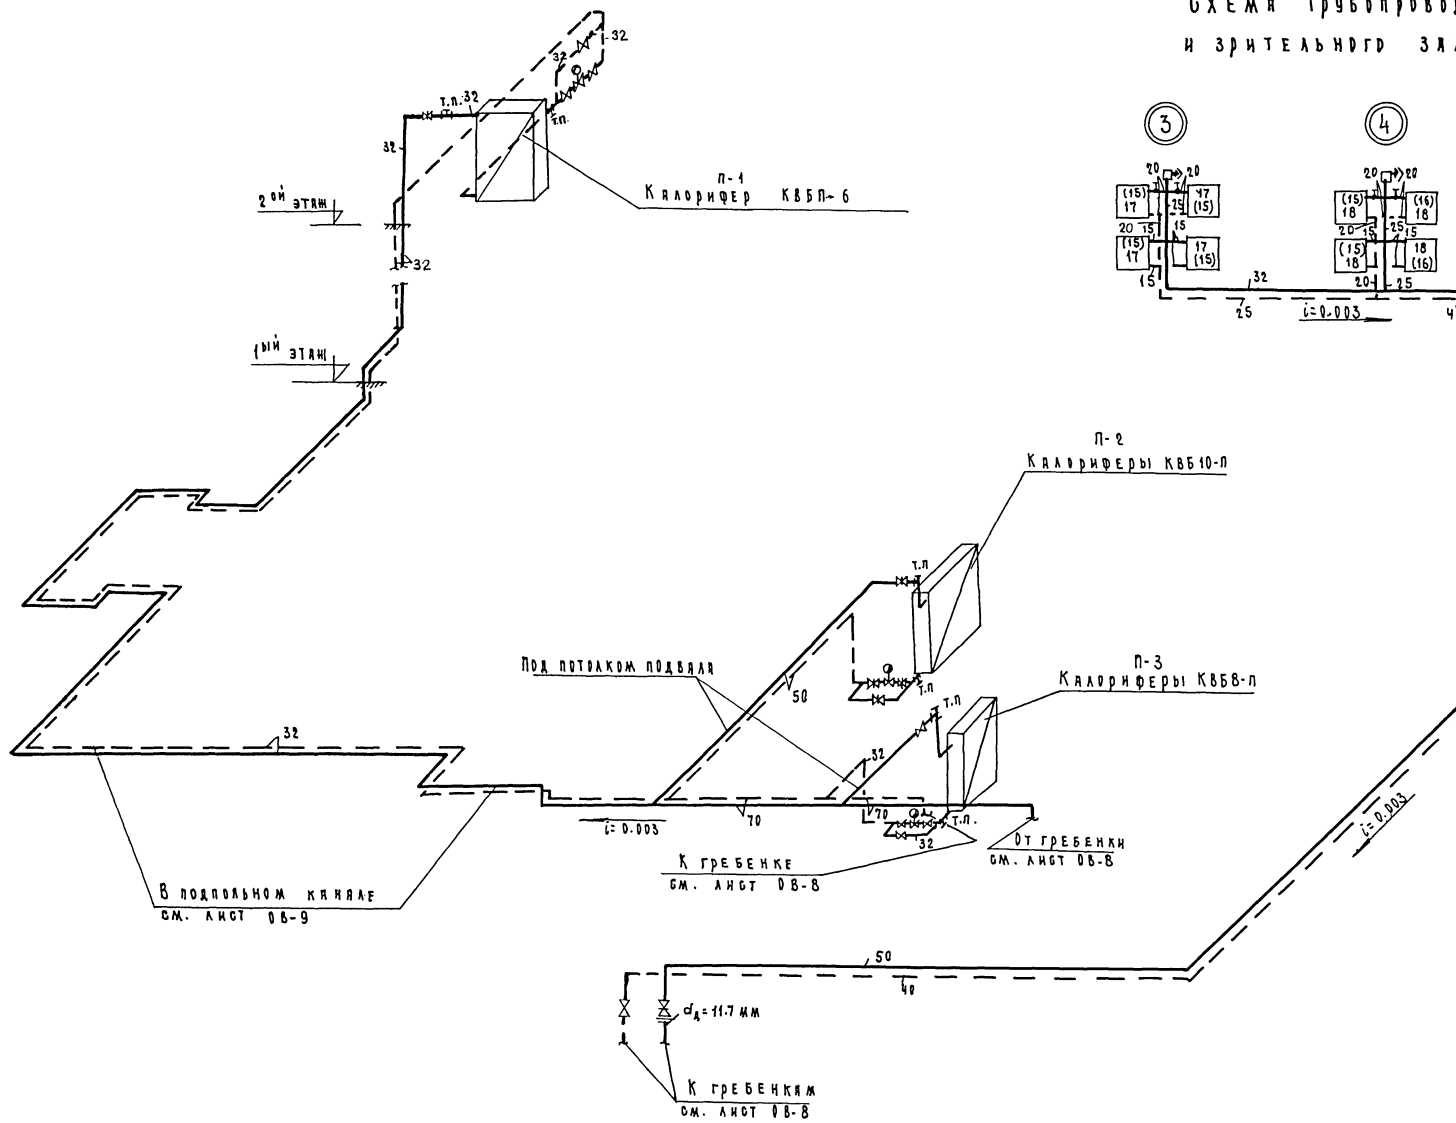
Схема трубопровод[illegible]
и зрительного за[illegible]

3

4

20 20
(15) 17
47 (15)
25
20 15 15
(15) 17
17 (15)
15
32
25
$i=0.003$
4

20 20
(15) 18
(16) 18
20 15 25 15
(15) 18
18 (16)
20 25

32
32
32
т.п.32
т.п.
П-1
Калорифер КВБП-6
2ой этаж
32
1ый этаж

П-2
Калориферы КВБ10-П
т.п
т.п
Под потолком подвала
50
П-3
Калориферы КВБ8-П
т.п
т.п
32
32
70
70
32
т.п.
$i=0.003$
К гребенке
см. лист ОВ-8
От гребенки
см. лист ОВ-8
В подпольном канале
см. лист ОВ-9
$i=0.003$
50
40
$d_д=11.7$ мм
К гребенкам
см. лист ОВ-8